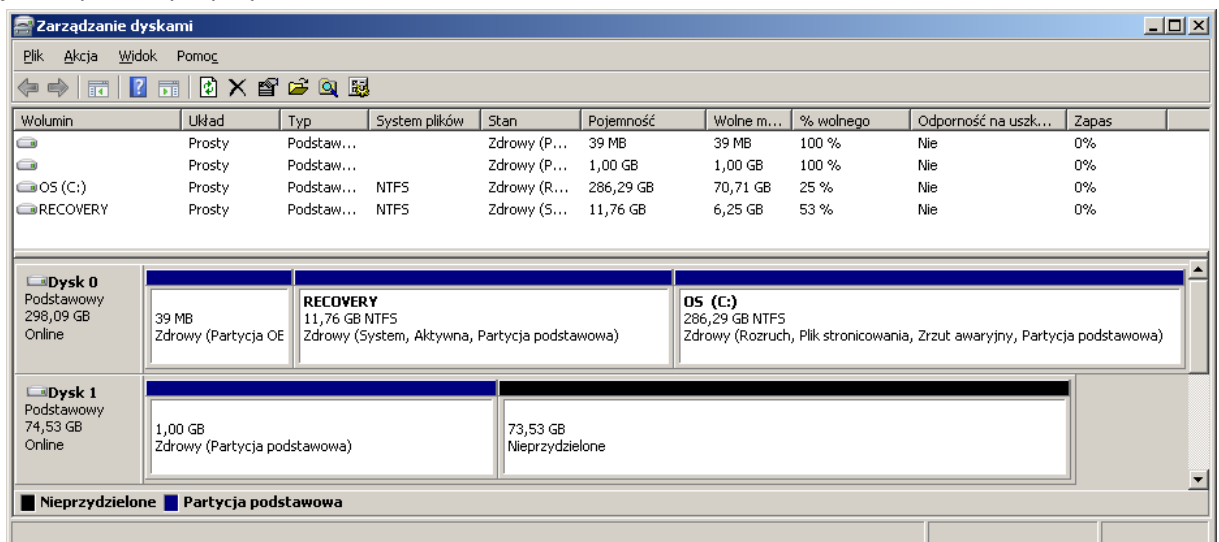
Zarządzanie dyskami

Plik Akcja Widok Pomoc

| Wolumin | Układ | Typ | System plików | Stan | Pojemność | Wolne m... | % wolnego | Odporność na uszk... | Zapas |
|---|---|---|---|---|---|---|---|---|---|
| | Prosty | Podstaw... | | Zdrowy (P... | 39 MB | 39 MB | 100 % | Nie | 0% |
| | Prosty | Podstaw... | | Zdrowy (P... | 1,00 GB | 1,00 GB | 100 % | Nie | 0% |
| OS (C:) | Prosty | Podstaw... | NTFS | Zdrowy (R... | 286,29 GB | 70,71 GB | 25 % | Nie | 0% |
| RECOVERY | Prosty | Podstaw... | NTFS | Zdrowy (S... | 11,76 GB | 6,25 GB | 53 % | Nie | 0% |

Dysk 0
Podstawowy
298,09 GB
Online

39 MB
Zdrowy (Partycja OE

RECOVERY
11,76 GB NTFS
Zdrowy (System, Aktywna, Partycja podstawowa)

OS (C:)
286,29 GB NTFS
Zdrowy (Rozruch, Plik stronicowania, Zrzut awaryjny, Partycja podstawowa)

Dysk 1
Podstawowy
74,53 GB
Online

1,00 GB
Zdrowy (Partycja podstawowa)

73,53 GB
Nieprzydzielone

Nieprzydzielone Partycja podstawowa